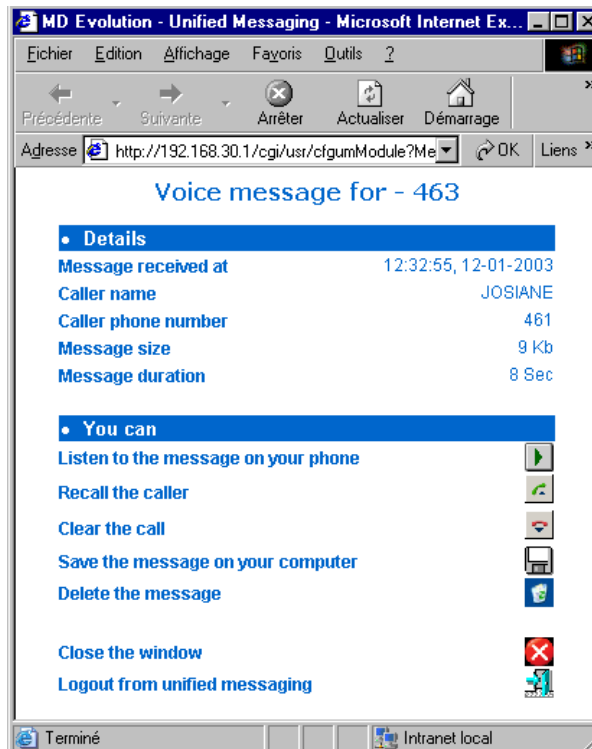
MD Evolution - Unified Messaging - Microsoft Internet Ex...

Fichier Edition Affichage Favoris Outils ?

Précédente Suivante Arrêter Actualiser Démarrage

Adresse http://192.168.30.1/cgi/usr/cfgumModule?Me OK Liens

Voice message for - 463

• Details

| | |
|---|---|
| Message received at | 12:32:55, 12-01-2003 |
| Caller name | JOSIANE |
| Caller phone number | 461 |
| Message size | 9 Kb |
| Message duration | 8 Sec |

• You can

Listen to the message on your phone

Recall the caller

Clear the call

Save the message on your computer

Delete the message

Close the window

Logout from unified messaging

Terminé Intranet local